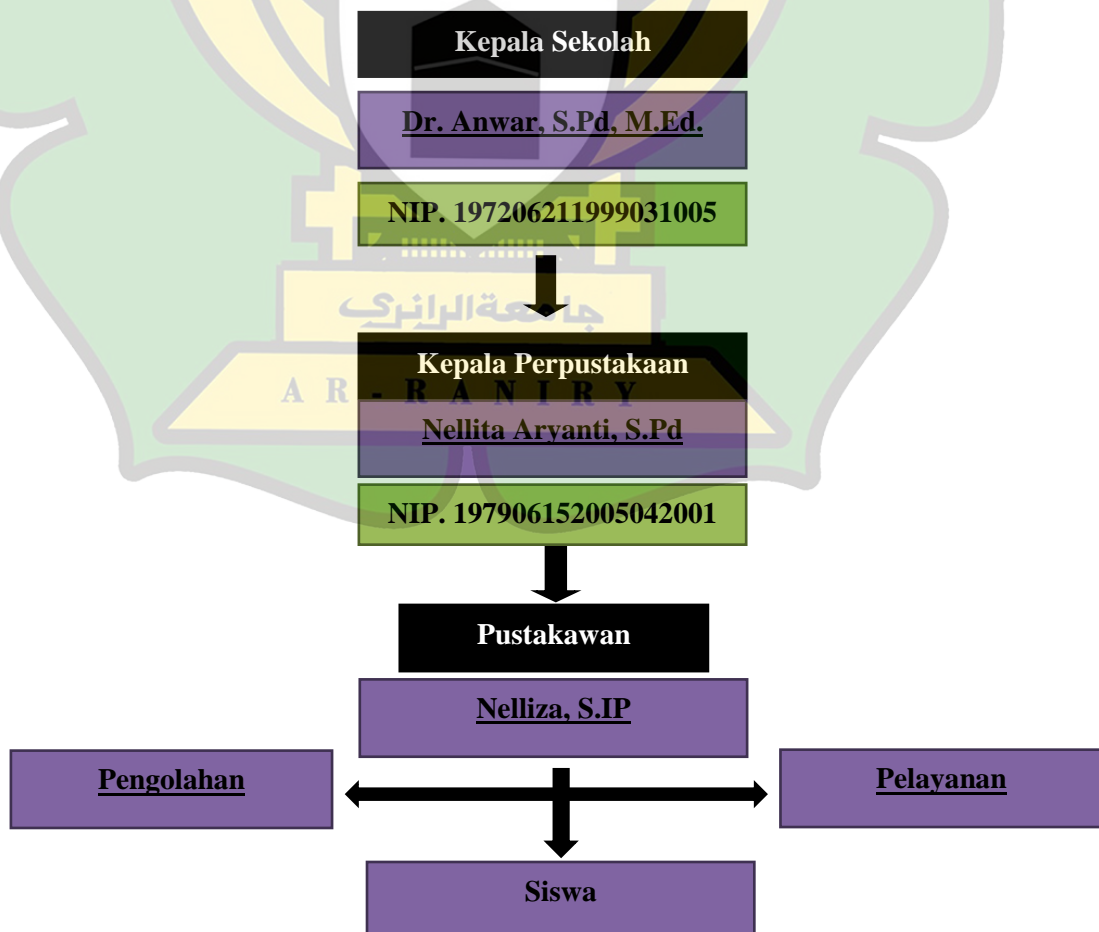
Kepala Sekolah

Dr. Anwar, S.Pd, M.Ed.

NIP. 197206211999031005

جامعةالرانري

Kepala Perpustakaan

A R - R A N I R Y

Nellita Aryanti, S.Pd

NIP. 197906152005042001

Pustakawan

Nelliza, S.IP

Pengolahan

Pelayanan

Siswa